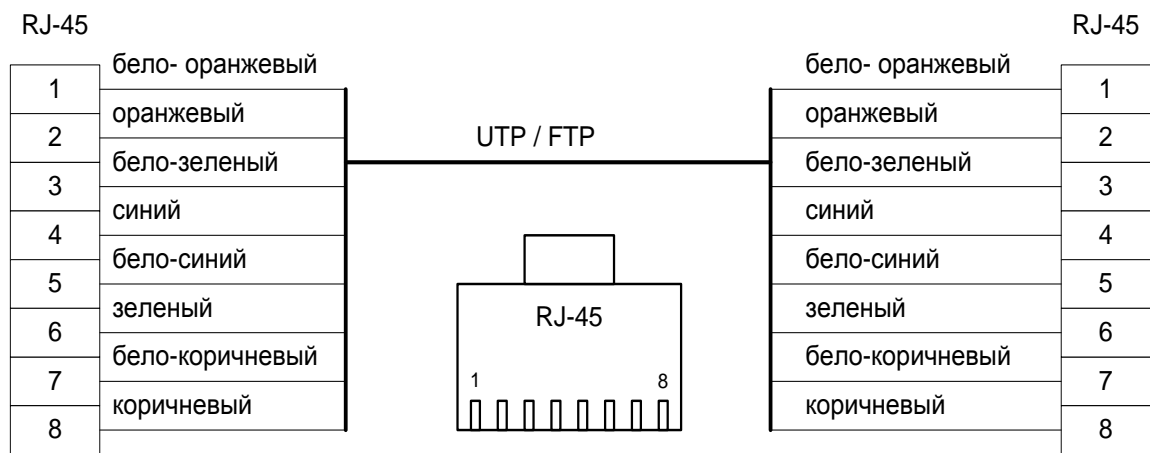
RJ-45

1 бело- оранжевый
2 оранжевый
3 бело-зеленый
4 синий
5 бело-синий
6 зеленый
7 бело-коричневый
8 коричневый

UTP / FTP

RJ-45
1
8

RJ-45

бело- оранжевый 1
оранжевый 2
бело-зеленый 3
синий 4
бело-синий 5
зеленый 6
бело-коричневый 7
коричневый 8